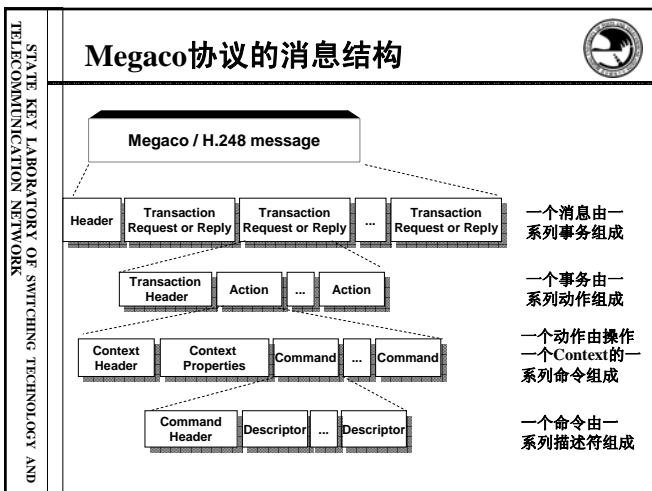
STATE KEY LABORATORY OF SWITCHING TECHNOLOGY AND TELECOMMUNICATION NETWORK

Megaco协议的消息结构

Megaco / H.248 message

Header | Transaction Request or Reply | Transaction Request or Reply | ... | Transaction Request or Reply

一个消息由一系列事务组成

Transaction Header | Action | ... | Action

一个事务由一系列动作组成

Context Header | Context Properties | Command | ... | Command

一个动作由操作一个Context的一系列命令组成

Command Header | Descriptor | ... | Descriptor

一个命令由一系列描述符组成